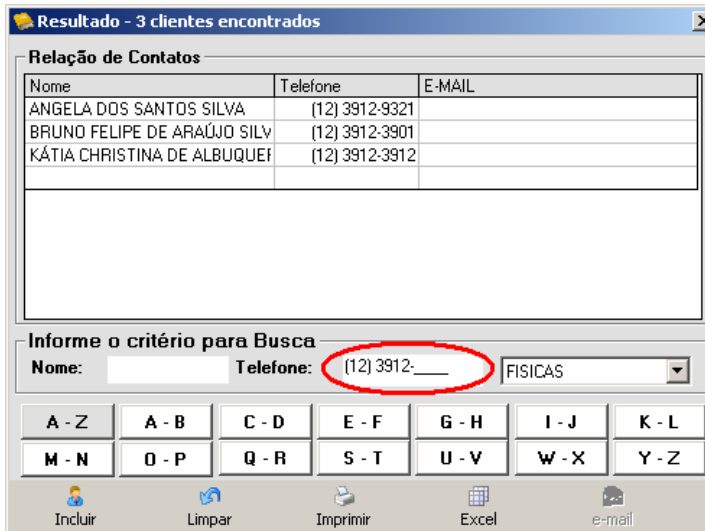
Resultado - 3 clientes encontrados

Relação de Contatos

| Nome | Telefone | E-MAIL |
|---|---|---|
| ANGELA DOS SANTOS SILVA | (12) 3912-9321 | |
| BRUNO FELIPE DE ARAÚJO SILV | (12) 3912-3901 | |
| KÁTIA CHRISTINA DE ALBUQUEF | (12) 3912-3912 | |

Informe o critério para Busca

Nome: Telefone: (12) 3912-____ FISICAS

A - Z A - B C - D E - F G - H I - J K - L
M - N O - P Q - R S - T U - V W - X Y - Z

Incluir Limpar Imprimir Excel e-mail